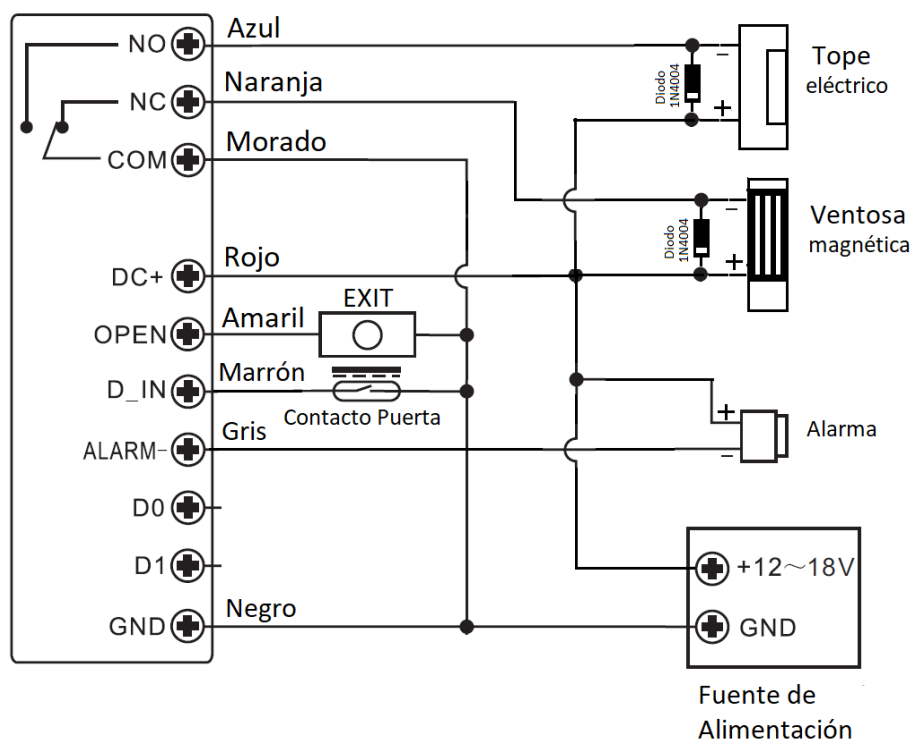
NO
NC
COM
DC+
OPEN
D_IN
ALARM-
D0
D1
GND

Azul
Naranja
Morado
Rojo
Amaril
EXIT
Marrón
Contacto Puerta
Gris
Negro

Diodo 1N4004
-
+
Tope eléctrico

Diodo 1N4004
-
+
Ventosa magnética

+
-
Alarma

+12～18V
GND
Fuente de Alimentación